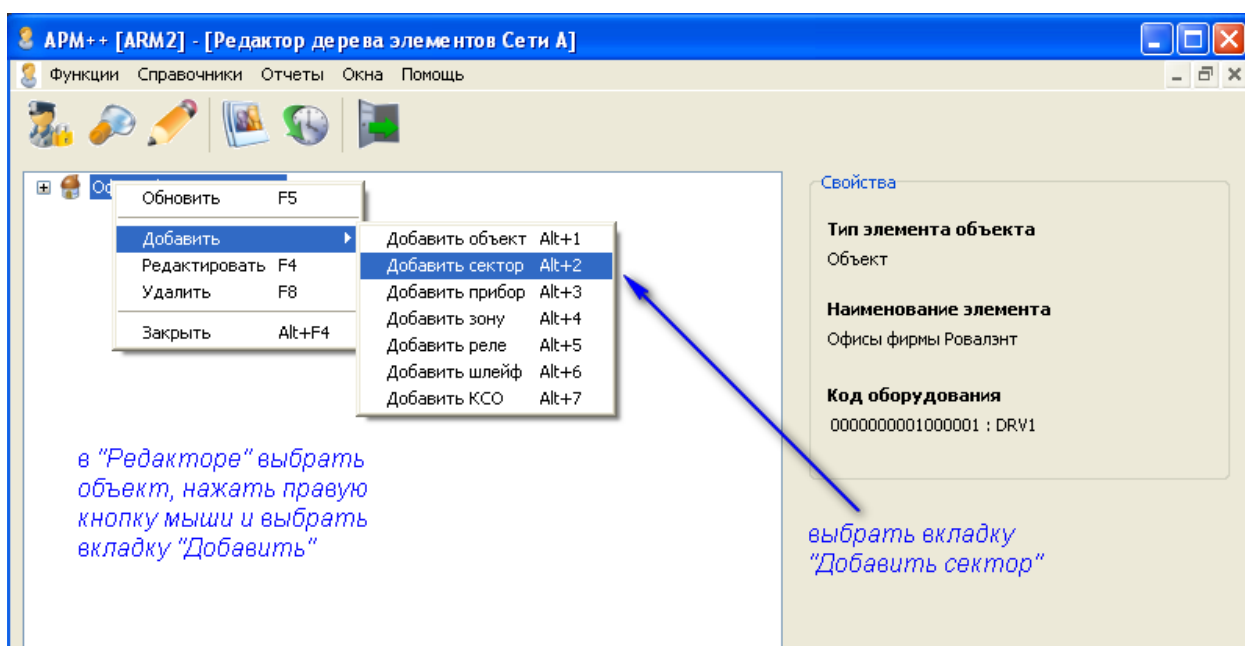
АРМ++ [ARM2] - [Редактор дерева элементов Сети А]

Функции Справочники Отчеты Окна Помощь

Оф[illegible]

Обновить F5
Добавить
Редактировать F4
Удалить F8
Закрыть Alt+F4

Добавить объект Alt+1
Добавить сектор Alt+2
Добавить прибор Alt+3
Добавить зону Alt+4
Добавить реле Alt+5
Добавить шлейф Alt+6
Добавить КСО Alt+7

Свойства

Тип элемента объекта
Объект

Наименование элемента
Офисы фирмы Ровалэнт

Код оборудования
0000000001000001 : DRV1

в "Редакторе" выбрать объект, нажать правую кнопку мыши и выбрать вкладку "Добавить"

выбрать вкладку "Добавить сектор"